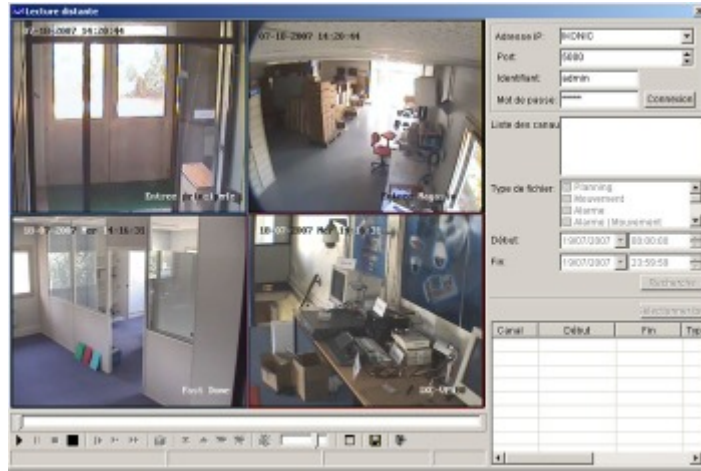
Lecture distante

07-18-2007 14:20:44
07-18-2007 14:20:44
Entree principale
Magasin
18-07-2007 Mer 14:16:31
18-07-2007 Mer 14:16:31
Fast Dome
SDC-VP

Adresse IP: IKONIC
Port: 5080
Identifiant: admin
Mot de passe: ******
Connexion
Liste des canaux
Type de fichier: Planning
Mouvement
Alarme
Alarme | Mouvement
Début: 19/07/2007 00:00:00
Fin: 19/07/2007 23:59:59
Rechercher
Sélectionner

| Canal | Début | Fin | Typ |
|---|---|---|---|